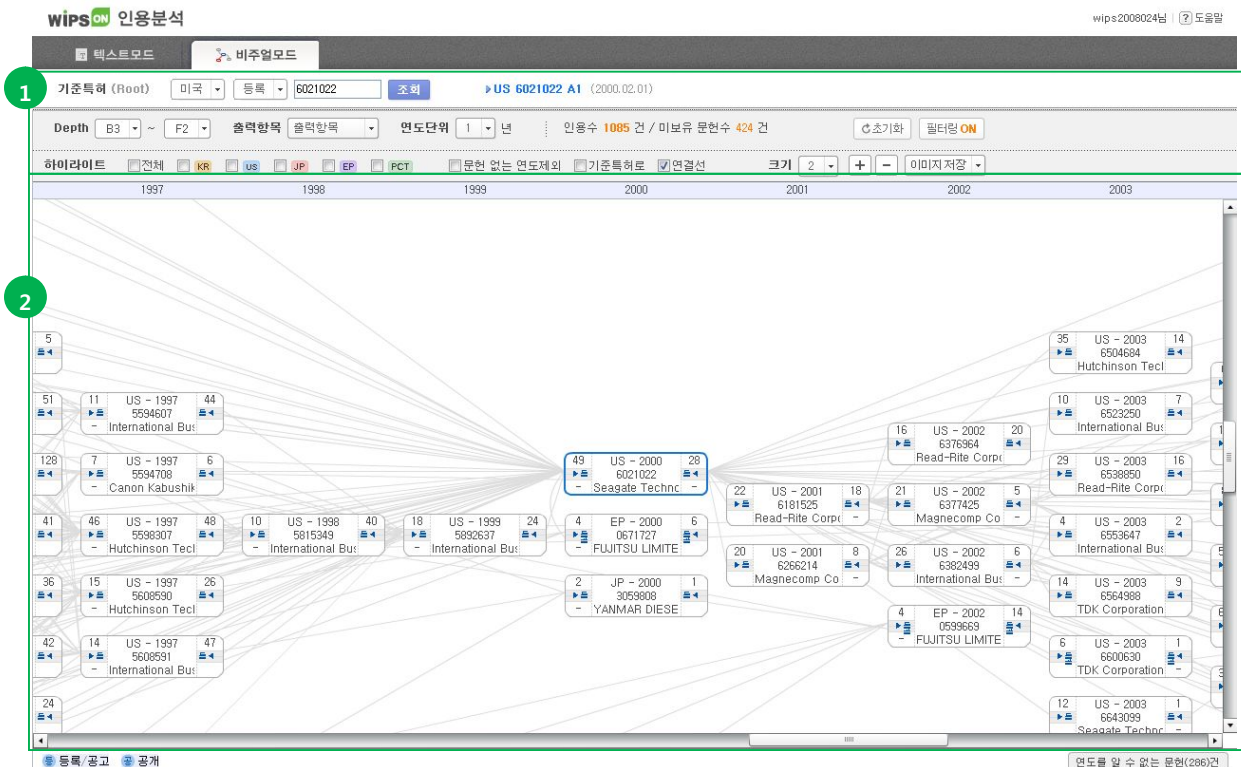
WIPS ON 인용분석

wips2008024님 | ? 도움말

텍스트모드 비주얼모드

1

기준특허 (Root) 미국 등록 6021022 조회 US 6021022 A1 (2000.02.01)

Depth B3 ~ F2 출력항목 출력항목 연도단위 1 년 인용수 1085 건 / 미보유 문헌수 424 건 초기화 필터링 ON

하이라이트 전체 KR US JP EP PCT 문헌 없는 연도제외 기준특허로 연결선 크기 2 + − 이미지저장

1997 1998 1999 2000 2001 2002 2003

2

5

51

11 US - 1997 44
5594607
International Bus

128

7 US - 1997 6
5594708
Canon Kabushik

41

46 US - 1997 48
5598307
Hutchinson Tecl

10 US - 1998 40
5815349
International Bus

18 US - 1999 24
5892637
International Bus

36

15 US - 1997 26
5608590
Hutchinson Tecl

42

14 US - 1997 47
5608591
International Bus

24

49 US - 2000 28
6021022
Seagate Technc

4 EP - 2000 6
0671727
FUJITSU LIMITE

2 JP - 2000 1
3059808
YANMAR DIESE

22 US - 2001 18
6181525
Read-Rite Corpc

20 US - 2001 8
6266214
Magnecomp Co

16 US - 2002 20
6376964
Read-Rite Corpc

21 US - 2002 5
6377425
Magnecomp Co

26 US - 2002 6
6382499
International Bus

4 EP - 2002 14
0599669
FUJITSU LIMITE

35 US - 2003 14
6504684
Hutchinson Tecl

10 US - 2003 7
6523250
International Bus

29 US - 2003 16
6538850
Read-Rite Corpc

4 US - 2003 2
6553647
International Bus

14 US - 2003 9
6564988
TDK Corporation

6 US - 2003 1
6600630
TDK Corporation

12 US - 2003 1
6643099
Seagate Technc

등록/공고 공개

연도를 알 수 없는 문헌(286)건